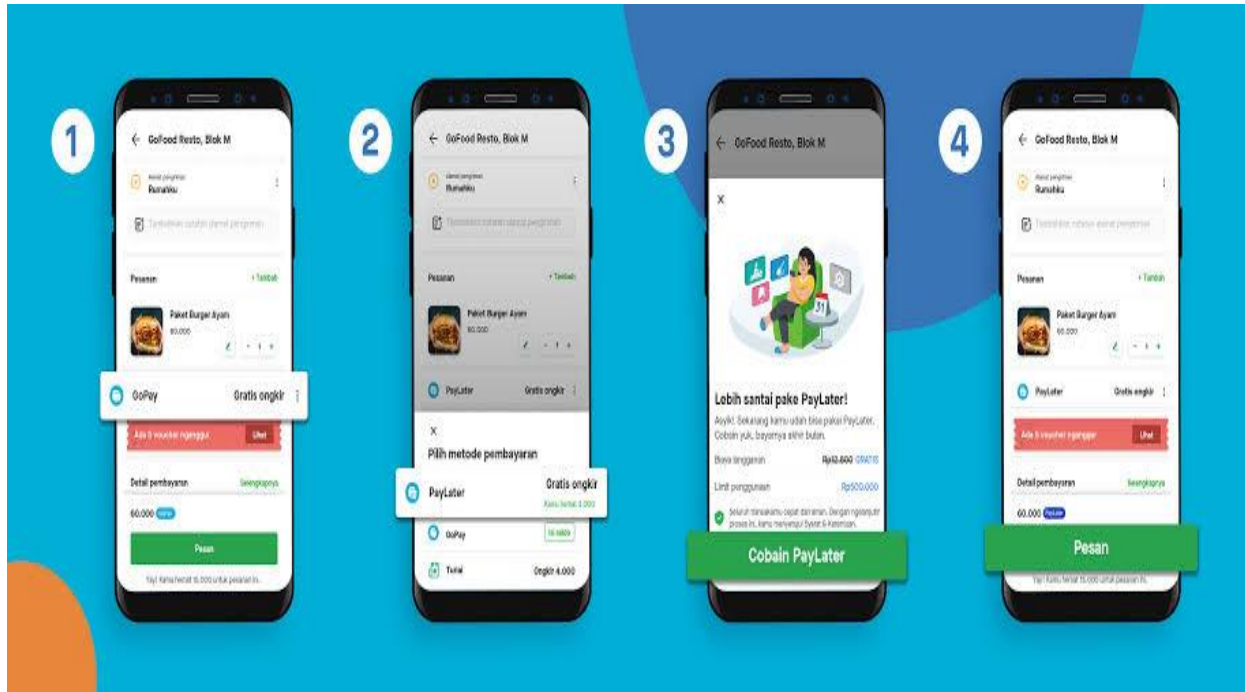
1

GoFood Resto, Blok M

Alamat pengiriman
Rumahku

Tambahkan catatan alamat pengiriman

Pesanan
+ Tambah

Paket Burger Ayam
60.000

GoPay
Gratis ongkir

Ada 5 voucher nganggur
Lihat

Detail pembayaran
Selengkapnya

60.000

Pesan

Yay! Kamu hemat 15.000 untuk pesanan ini.

2

GoFood Resto, Blok M

Alamat pengiriman
Rumahku

Tambahkan catatan alamat pengiriman

Pesanan
+ Tambah

Paket Burger Ayam
60.000

PayLater
Gratis ongkir

Pilih metode pembayaran

PayLater
Gratis ongkir
Kamu hemat 4.000

GoPay

Tunai
Ongkir 4.000

3

GoFood Resto, Blok M

Lebih santai pake PayLater!

Asyik! Sekarang kamu udah bisa pakai PayLater. Cobain yuk, bayarnya akhir bulan.

Biaya langganan
Rp12.500 GRATIS

Limit penggunaan
Rp500.000

Seluruh transaksimu cepat dan aman. Dengan mengaktifkan proses ini, kamu menyetujui Syarat & Ketentuan.

Cobain PayLater

4

GoFood Resto, Blok M

Alamat pengiriman
Rumahku

Tambahkan catatan alamat pengiriman

Pesanan
+ Tambah

Paket Burger Ayam
60.000

PayLater
Gratis ongkir

Ada 5 voucher nganggur
Lihat

Detail pembayaran
Selengkapnya

60.000 PayLater

Pesan

Yay! Kamu hemat 15.000 untuk pesanan ini.